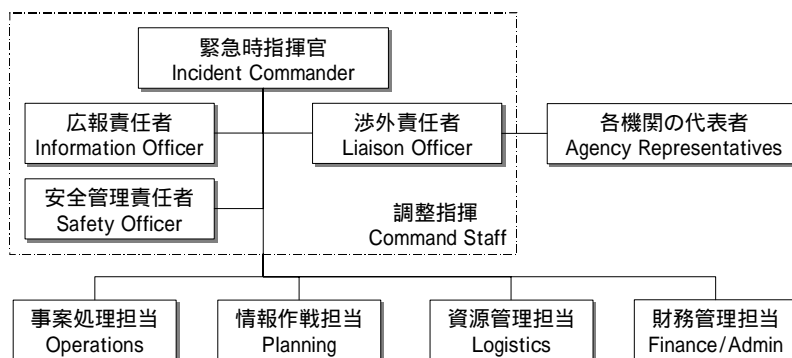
緊急時指揮官
Incident Commander

広報責任者
Information Officer

渉外責任者
Liaison Officer

各機関の代表者
Agency Representatives

安全管理責任者
Safety Officer

調整指揮
Command Staff

事案処理担当
Operations

情報作戦担当
Planning

資源管理担当
Logistics

財務管理担当
Finance/Admin